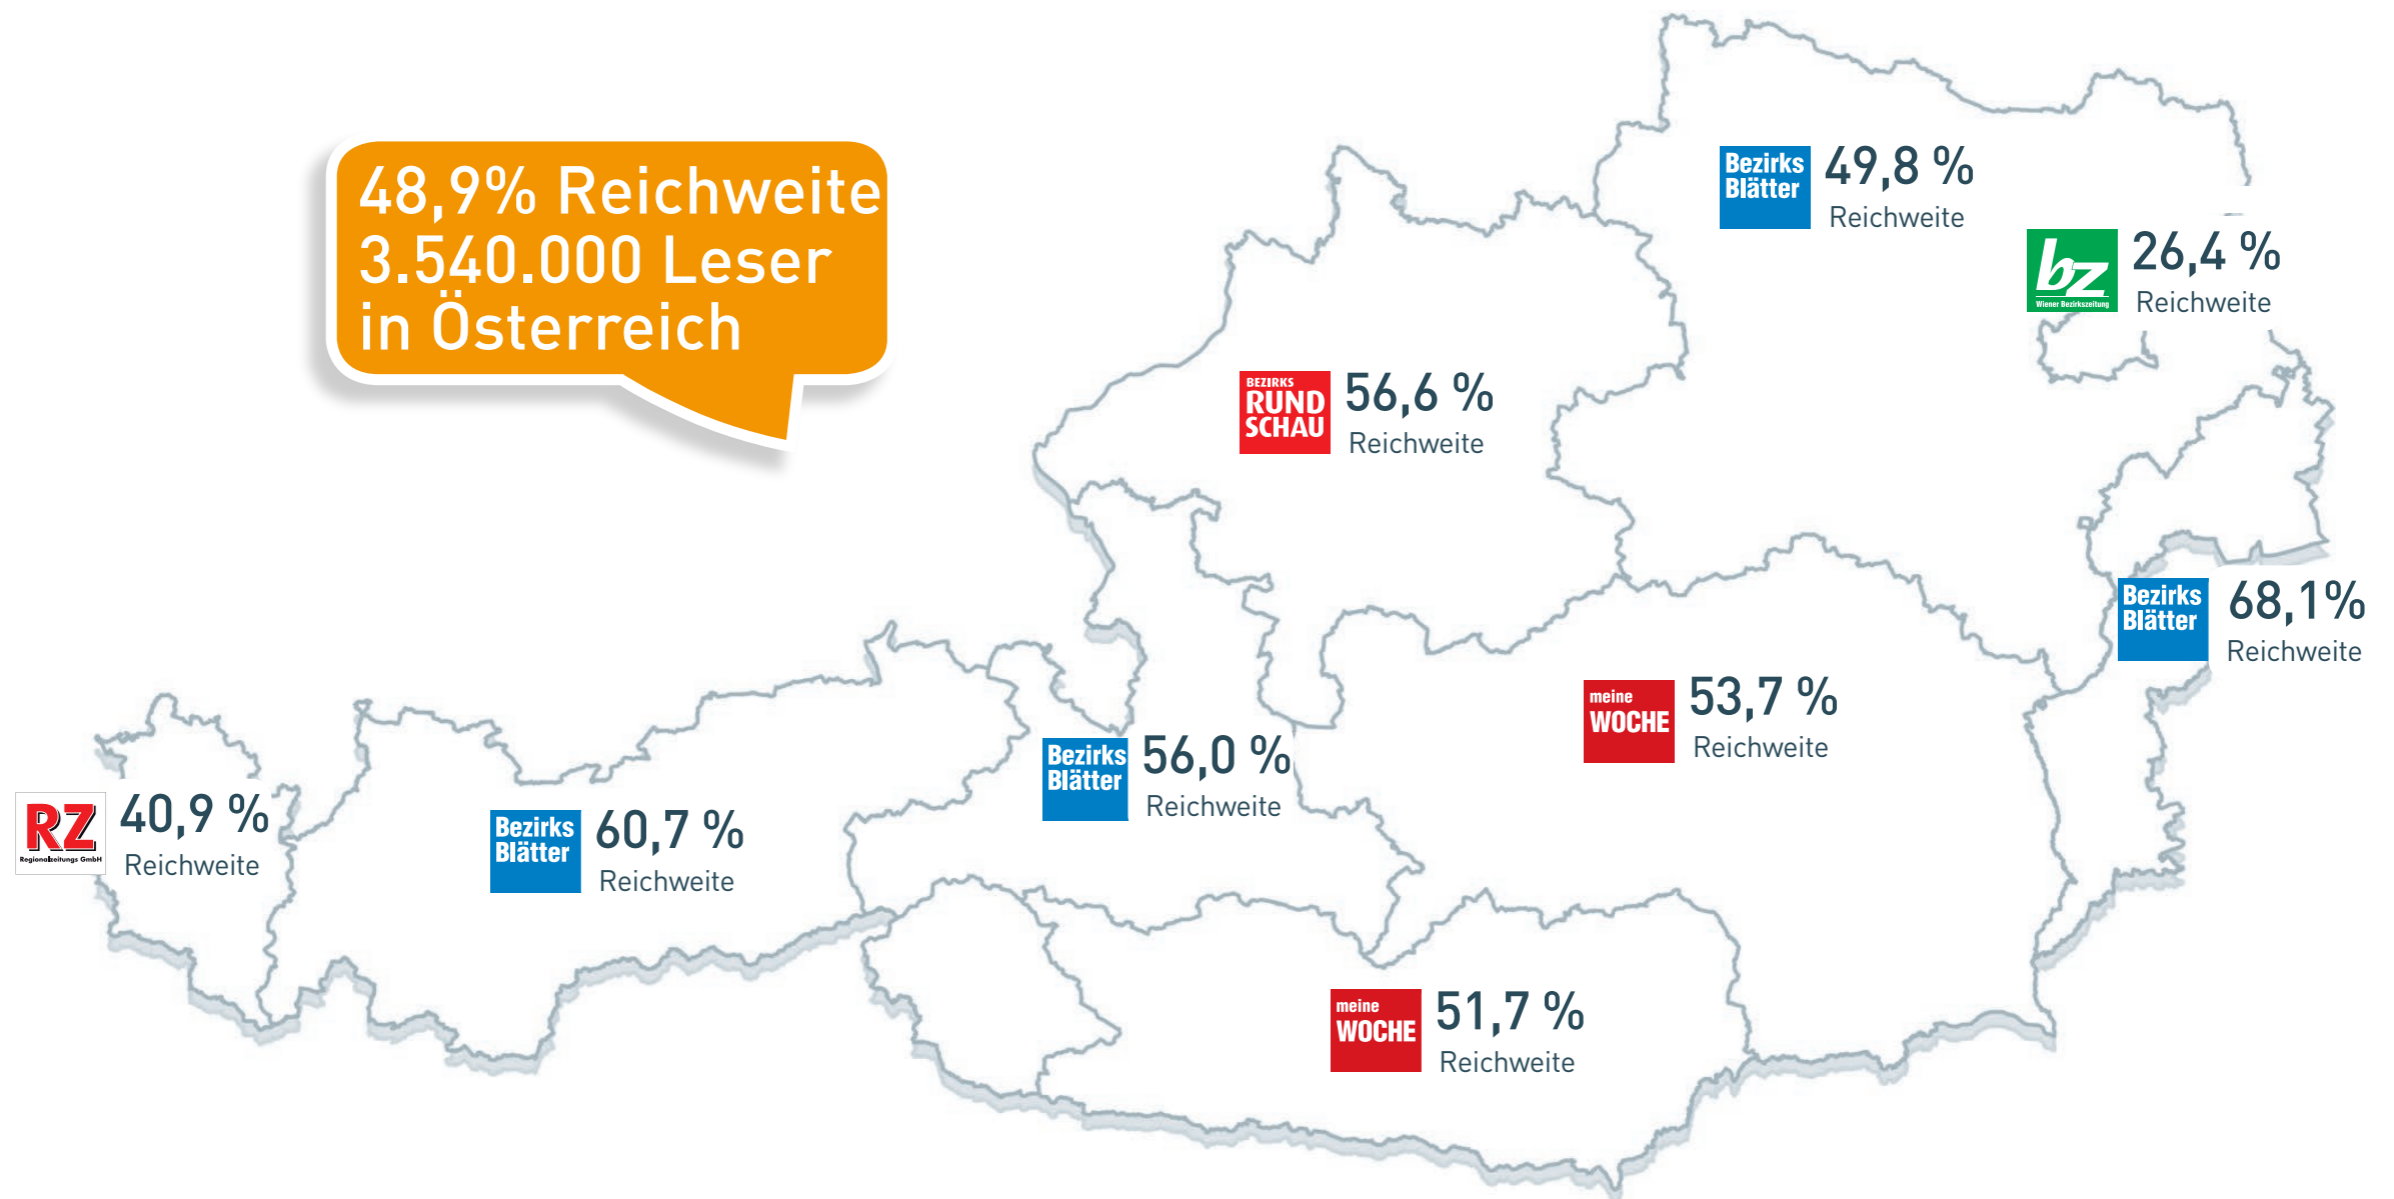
48,9% Reichweite
3.540.000 Leser
in Österreich

Bezirks Blätter 49,8 % Reichweite

bz Wiener Bezirkszeitung 26,4 % Reichweite

BEZIRKS RUNDSCHAU 56,6 % Reichweite

Bezirks Blätter 68,1% Reichweite

meine WOCHE 53,7 % Reichweite

Bezirks Blätter 56,0 % Reichweite

RZ Regionalzeitungs GmbH 40,9 % Reichweite

Bezirks Blätter 60,7 % Reichweite

meine WOCHE 51,7 % Reichweite